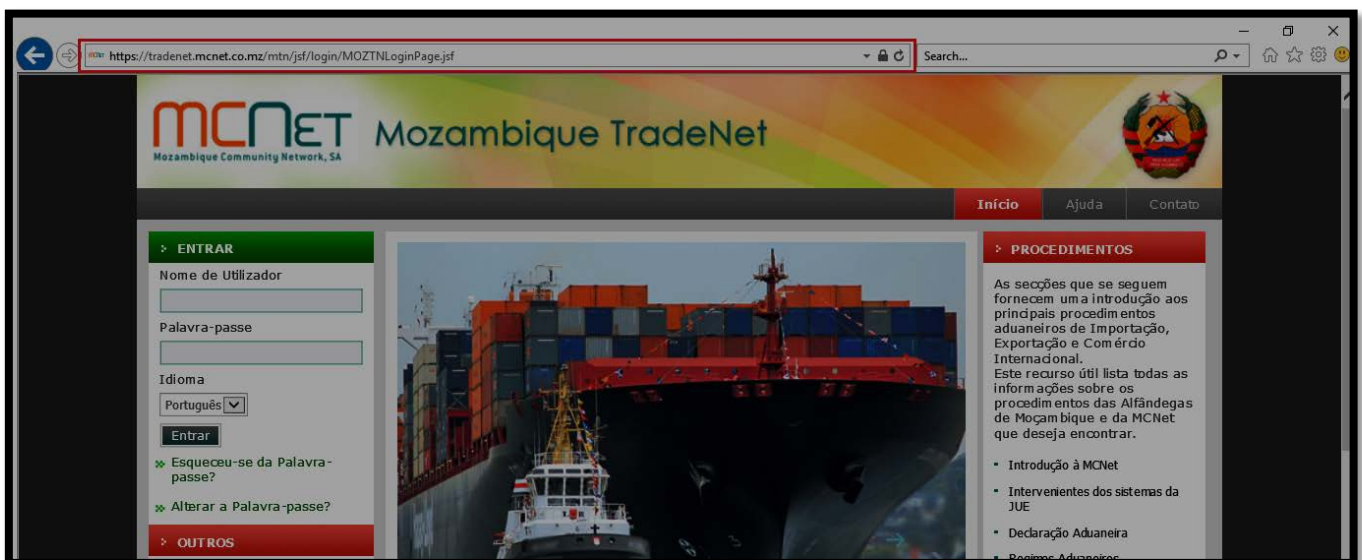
https://tradenet.mcnet.co.mz/mtn/jsf/login/MOZTNLoginPage.jsf

Search...

MCNET
Mozambique Community Network, SA

Mozambique TradeNet

Início Ajuda Contato

ENTRAR

Nome de Utilizador

Palavra-passe

Idioma

Português

Entrar

Esqueceu-se da Palavra-passe?

Alterar a Palavra-passe?

OUTROS

PROCEDIMENTOS

As secções que se seguem fornecem uma introdução aos principais procedimentos aduaneiros de Importação, Exportação e Comércio Internacional.
Este recurso útil lista todas as informações sobre os procedimentos das Alfândegas de Moçambique e da MCNet que deseja encontrar.

- Introdução à MCNet
- Intervenientes dos sistemas da JUE
- Declaração Aduaneira
- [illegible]